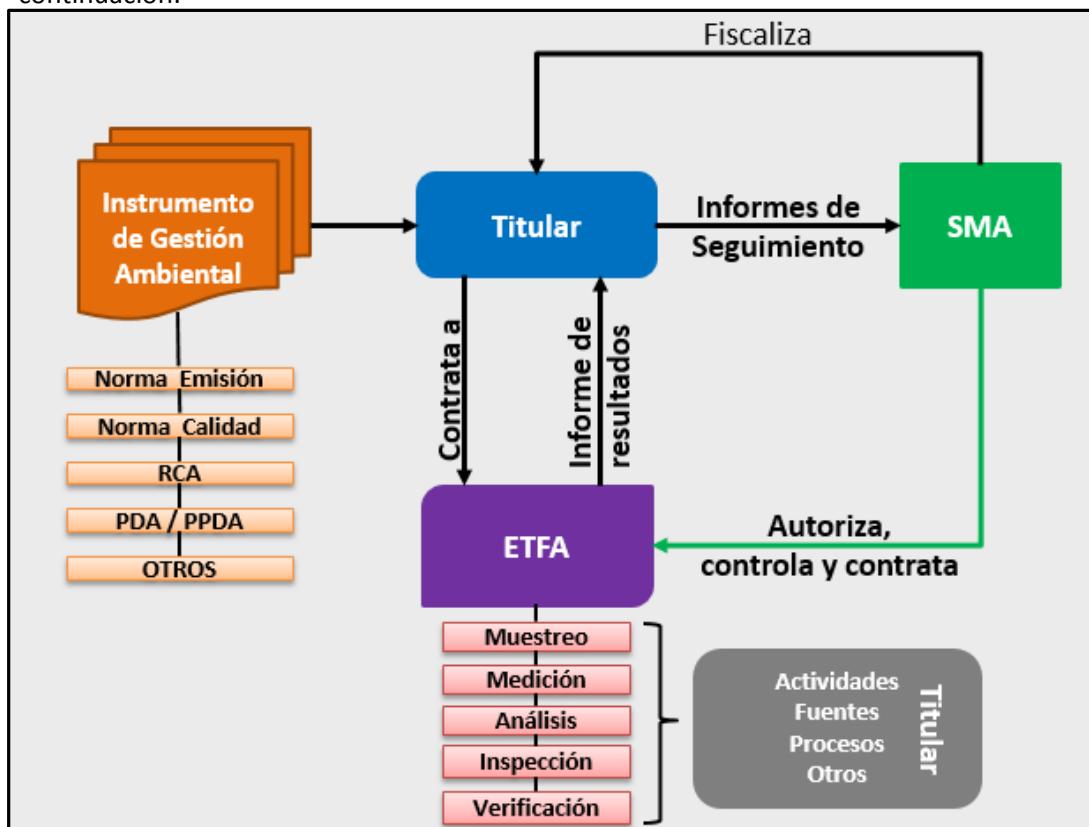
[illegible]

Fiscaliza

Instrumento de Gestión Ambiental

Norma Emisión

Norma Calidad

RCA

PDA / PPDA

OTROS

Titular

Informes de Seguimiento

SMA

Contrata a

Informe de resultados

ETFA

Autoriza, controla y contrata

Muestreo

Medición

Análisis

Inspección

Verificación

Actividades
Fuentes
Procesos
Otros

Titular